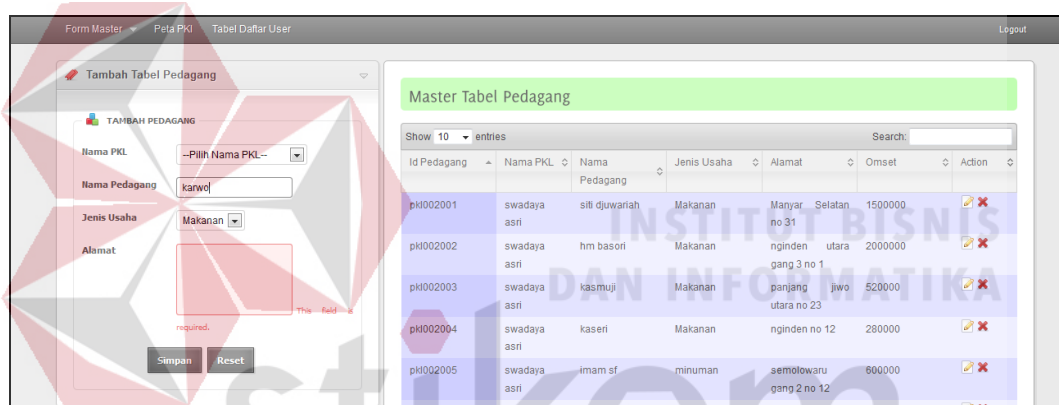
Form Master Peta PKL Tabel Daftar User Logout

Tambah Tabel Pedagang

TAMBAH PEDAGANG

Nama PKL --Pilih Nama PKL--

Nama Pedagang karwo

Jenis Usaha Makanan

Alamat

This field is required.

Simpan Reset

Master Tabel Pedagang

Show 10 entries Search:

| Id Pedagang | Nama PKL | Nama Pedagang | Jenis Usaha | Alamat | Omset | Action |
|---|---|---|---|---|---|---|
| pkl002001 | swadaya asri | siti djuwariah | Makanan | Manyar Selatan no 31 | 1500000 | |
| pkl002002 | swadaya asri | hm basori | Makanan | nginden utara gang 3 no 1 | 2000000 | |
| pkl002003 | swadaya asri | kasmuji | Makanan | panjang jiwo utara no 23 | 520000 | |
| pkl002004 | swadaya asri | kaseri | Makanan | nginden no 12 | 280000 | |
| pkl002005 | swadaya asri | imam sf | minuman | semolowaru gang 2 no 12 | 600000 | |

INSTITUT BISNIS DAN INFORMATIKA stikom